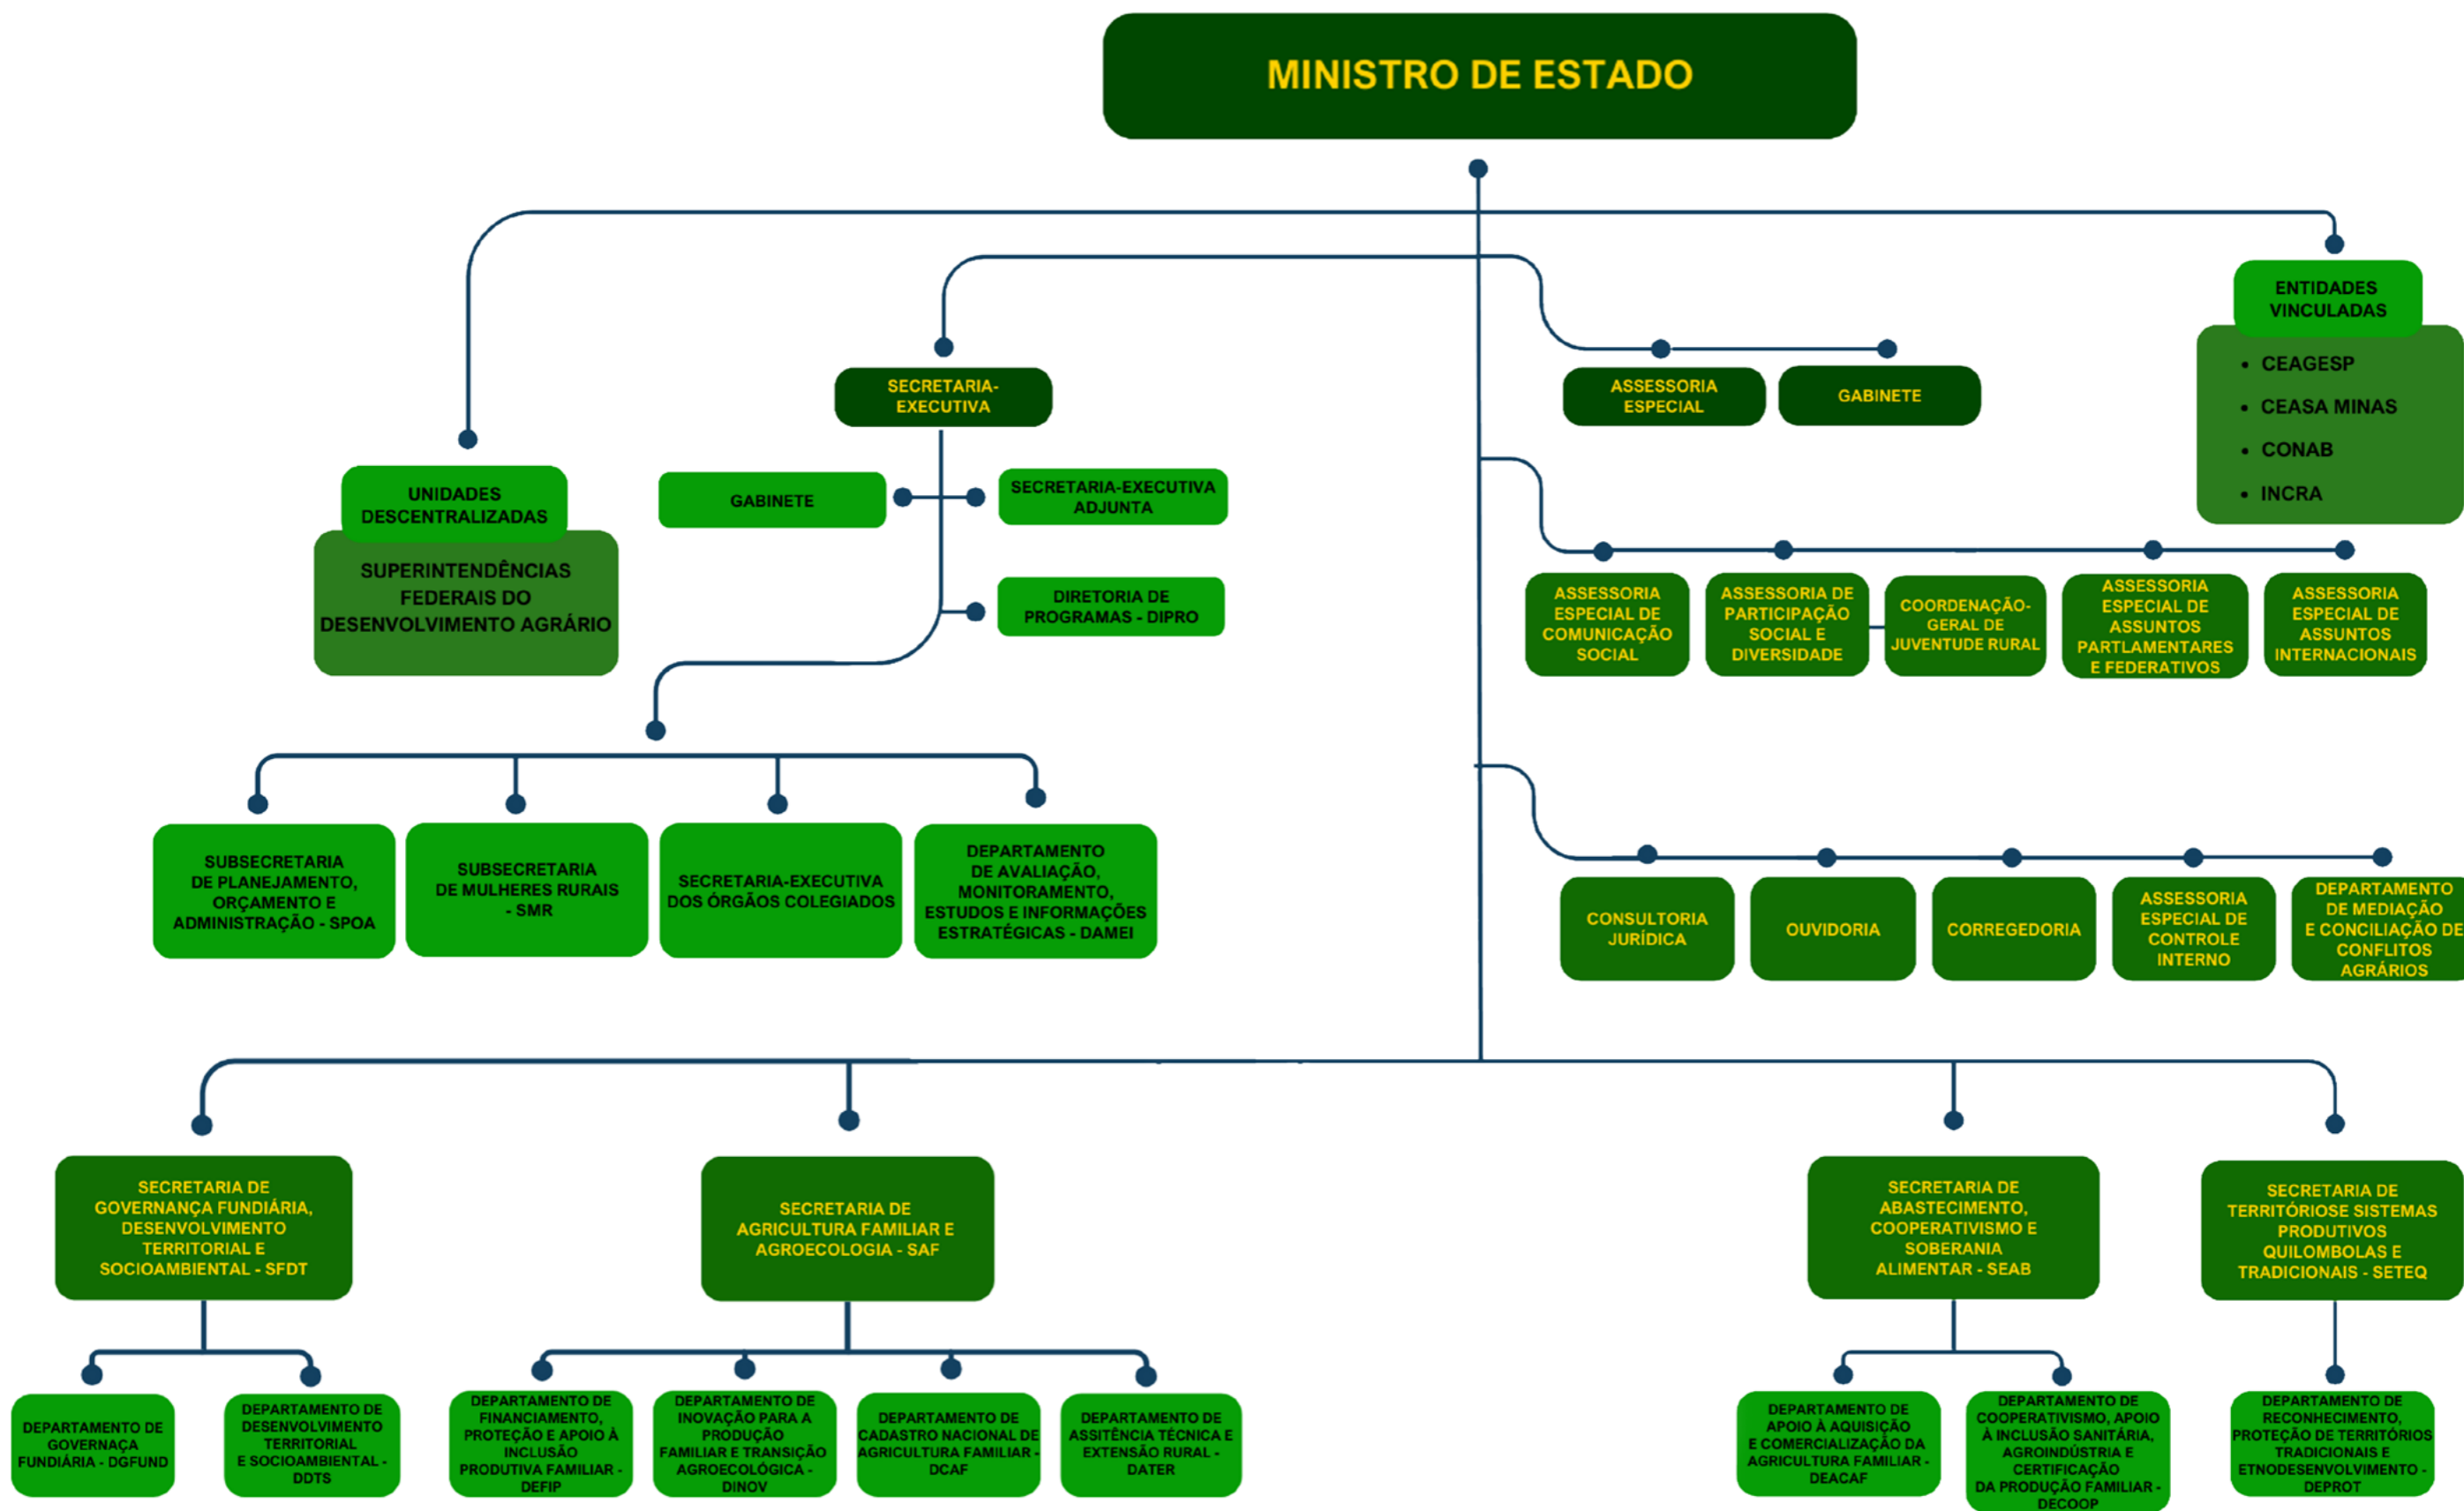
MINISTRO DE ESTADO

ENTIDADES VINCULADAS

- CEAGESP
- CEASA MINAS
- CONAB
- INCRA

SECRETARIA-EXECUTIVA

ASSESSORIA ESPECIAL

GABINETE

UNIDADES DESCENTRALIZADAS

SUPERINTENDÊNCIAS FEDERAIS DO DESENVOLVIMENTO AGRÁRIO

GABINETE

SECRETARIA-EXECUTIVA ADJUNTA

DIRETORIA DE PROGRAMAS - DIPRO

ASSESSORIA ESPECIAL DE COMUNICAÇÃO SOCIAL

ASSESSORIA DE PARTICIPAÇÃO SOCIAL E DIVERSIDADE

COORDENAÇÃO-GERAL DE JUVENTUDE RURAL

ASSESSORIA ESPECIAL DE ASSUNTOS PARTLAMENTARES E FEDERATIVOS

ASSESSORIA ESPECIAL DE ASSUNTOS INTERNACIONAIS

SUBSECRETARIA DE PLANEJAMENTO, ORÇAMENTO E ADMINISTRAÇÃO - SPOA

SUBSECRETARIA DE MULHERES RURAIS - SMR

SECRETARIA-EXECUTIVA DOS ÓRGÃOS COLEGIADOS

DEPARTAMENTO DE AVALIAÇÃO, MONITORAMENTO, ESTUDOS E INFORMAÇÕES ESTRATÉGICAS - DAMEI

CONSULTORIA JURÍDICA

OUVIDORIA

CORREGEDORIA

ASSESSORIA ESPECIAL DE CONTROLE INTERNO

DEPARTAMENTO DE MEDIAÇÃO E CONCILIAÇÃO DE CONFLITOS AGRÁRIOS

SECRETARIA DE GOVERNANÇA FUNDIÁRIA, DESENVOLVIMENTO TERRITORIAL E SOCIOAMBIENTAL - SFDT

SECRETARIA DE AGRICULTURA FAMILIAR E AGROECOLOGIA - SAF

SECRETARIA DE ABASTECIMENTO, COOPERATIVISMO E SOBERANIA ALIMENTAR - SEAB

SECRETARIA DE TERRITÓRIOSE SISTEMAS PRODUTIVOS QUILOMBOLAS E TRADICIONAIS - SETEQ

DEPARTAMENTO DE GOVERNAÇA FUNDIÁRIA - DGFUND

DEPARTAMENTO DE DESENVOLVIMENTO TERRITORIAL E SOCIOAMBIENTAL - DDTS

DEPARTAMENTO DE FINANCIAMENTO, PROTEÇÃO E APOIO À INCLUSÃO PRODUTIVA FAMILIAR - DEFIP

DEPARTAMENTO DE INOVAÇÃO PARA A PRODUÇÃO FAMILIAR E TRANSIÇÃO AGROECOLÓGICA - DINOV

DEPARTAMENTO DE CADASTRO NACIONAL DE AGRICULTURA FAMILIAR - DCAF

DEPARTAMENTO DE ASSITÊNCIA TÉCNICA E EXTENSÃO RURAL - DATER

DEPARTAMENTO DE APOIO À AQUISIÇÃO E COMERCIALIZAÇÃO DA AGRICULTURA FAMILIAR - DEACAF

DEPARTAMENTO DE COOPERATIVISMO, APOIO À INCLUSÃO SANITÁRIA, AGROINDÚSTRIA E CERTIFICAÇÃO DA PRODUÇÃO FAMILIAR - DECOOP

DEPARTAMENTO DE RECONHECIMENTO, PROTEÇÃO DE TERRITÓRIOS TRADICIONAIS E ETNODESENVOLVIMENTO - DEPROT